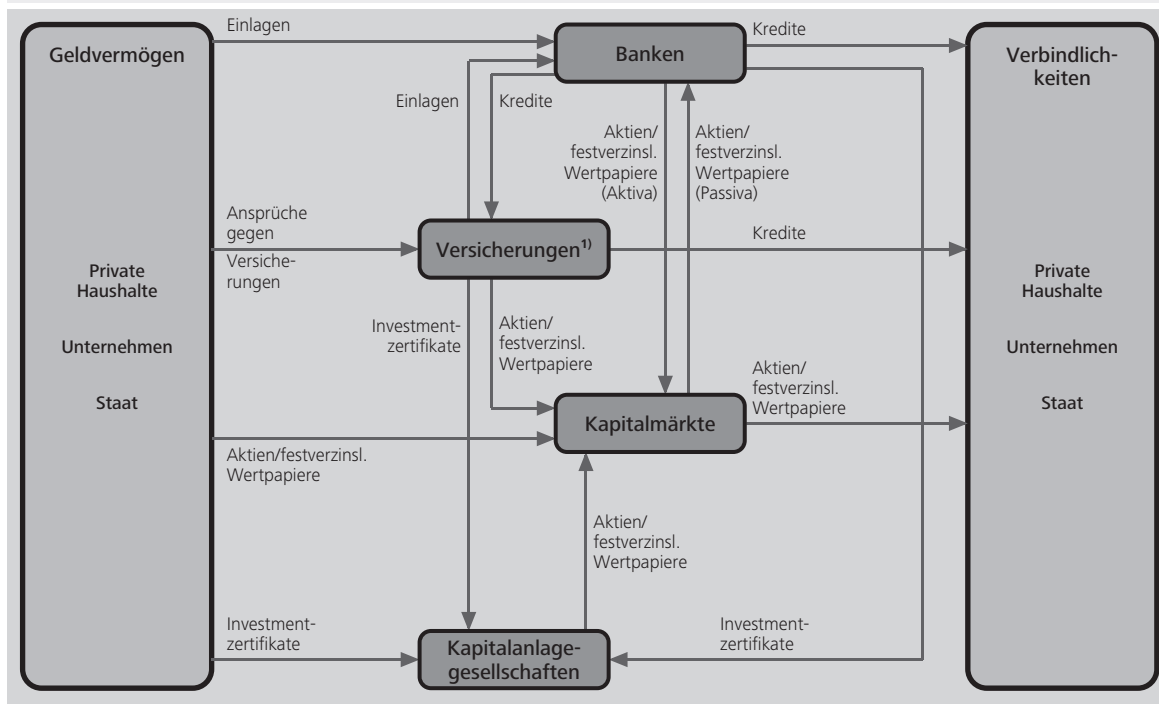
Geldvermögen

Private Haushalte

Unternehmen

Staat

Einlagen

Banken

Kredite

Verbindlichkeiten

Private Haushalte

Unternehmen

Staat

Einlagen

Kredite

Aktien/ festverzinsl. Wertpapiere (Aktiva)

Aktien/ festverzinsl. Wertpapiere (Passiva)

Ansprüche gegen Versicherungen

Versicherungen$^{1)}$

Kredite

Investmentzertifikate

Aktien/ festverzinsl. Wertpapiere

Aktien/ festverzinsl. Wertpapiere

Kapitalmärkte

Aktien/festverzinsl. Wertpapiere

Aktien/ festverzinsl. Wertpapiere

Investmentzertifikate

Kapitalanlagegesellschaften

Investmentzertifikate